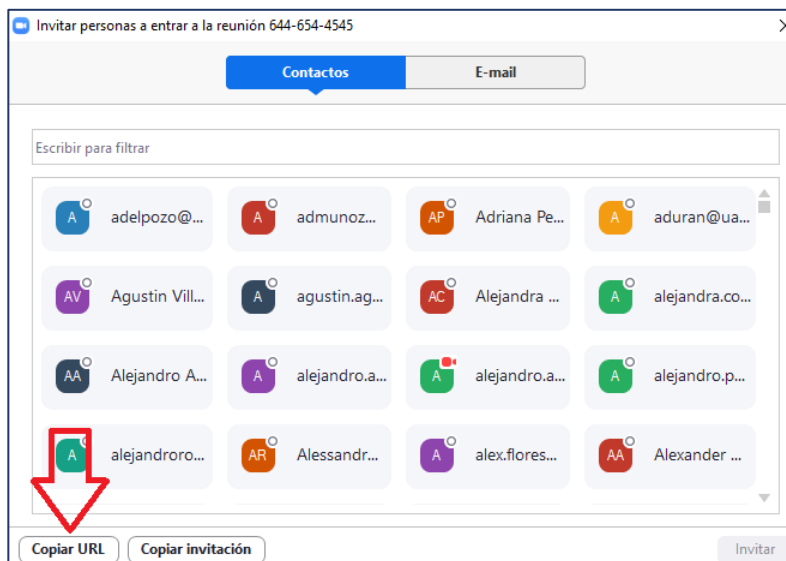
Invitar personas a entrar a la reunión 644-654-4545

Contactos E-mail

Escribir para filtrar

A adelpozo@...
A admunoz...
AP Adriana Pe...
A aduran@ua...
AV Agustin Vill...
A agustin.ag...
AC Alejandra ...
A alejandra.co...
AA Alejandro A...
A alejandro.a...
A alejandro.a...
A alejandro.p...
A alejandroro...
AR Alessandr...
A alex.flores...
AA Alexander ...

Copiar URL Copiar invitación Invitar